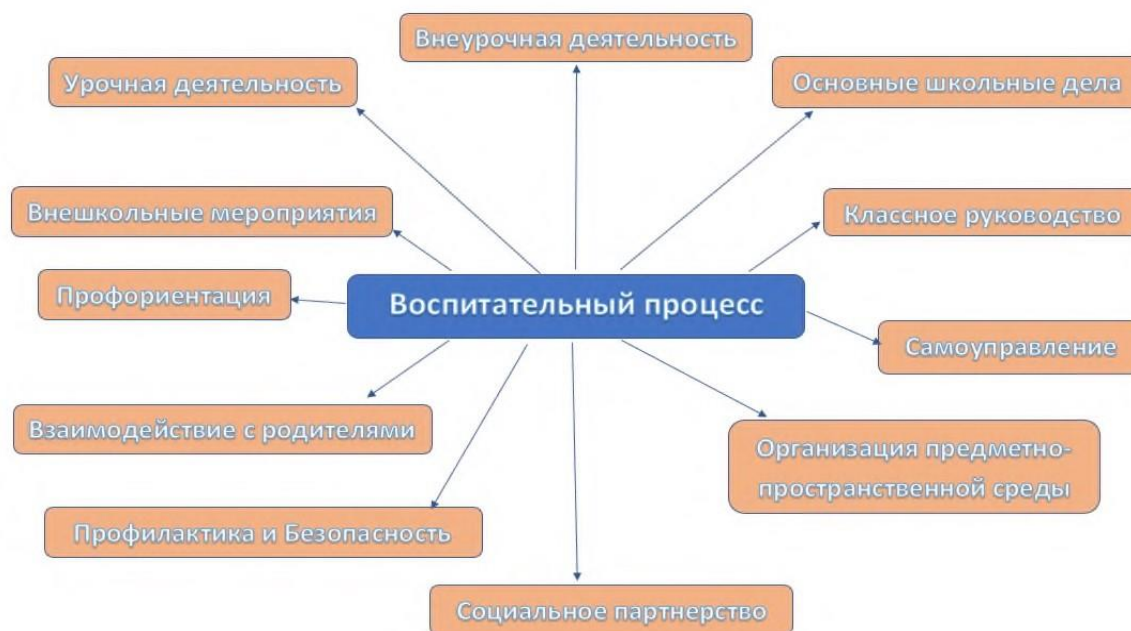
Внеурочная деятельность

Урочная деятельность

Основные школьные дела

Внешкольные мероприятия

Классное руководство

Профориентация

Воспитательный процесс

Самоуправление

Взаимодействие с родителями

Организация предметно-пространственной среды

Профилактика и Безопасность

Социальное партнерство